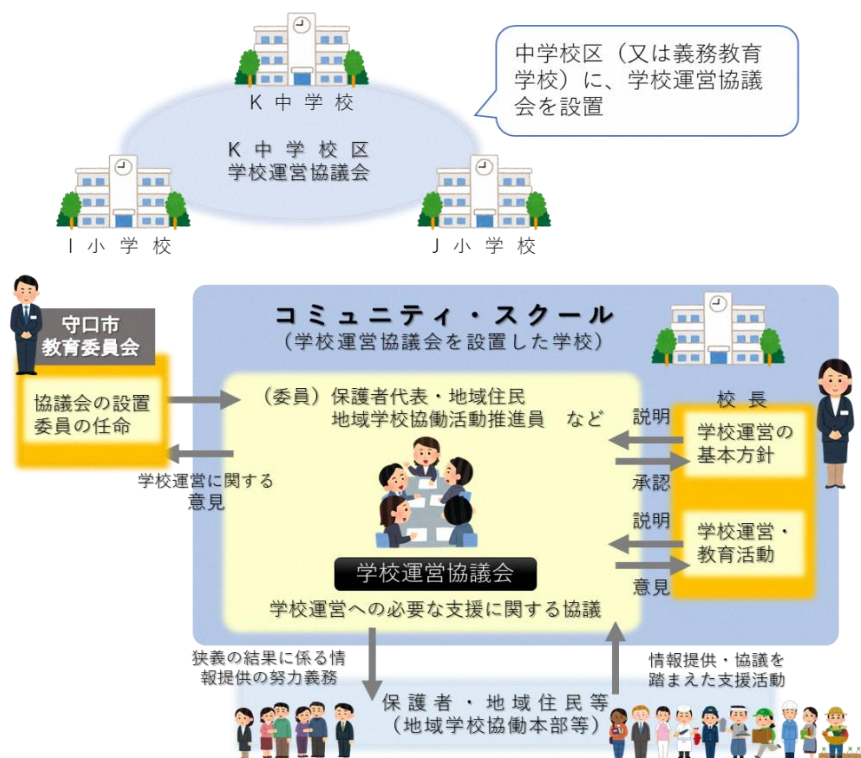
中学校区（又は義務教育学校）に、学校運営協議会を設置

K 中 学 校

K 中 学 校 区
学校運営協議会

I 小 学 校

J 小 学 校

守口市
教育委員会

協議会の設置
委員の任命

学校運営に関する
意見

コミュニティ・スクール
（学校運営協議会を設置した学校）

（委員）保護者代表・地域住民
地域学校協働活動推進員　など

学校運営協議会

学校運営への必要な支援に関する協議

校 長

説明

学校運営の
基本方針

承認

説明

学校運営・
教育活動

意見

狭義の結果に係る情
報提供の努力義務

情報提供・協議を
踏まえた支援活動

保 護 者 ・ 地 域 住 民 等
（地域学校協働本部等）